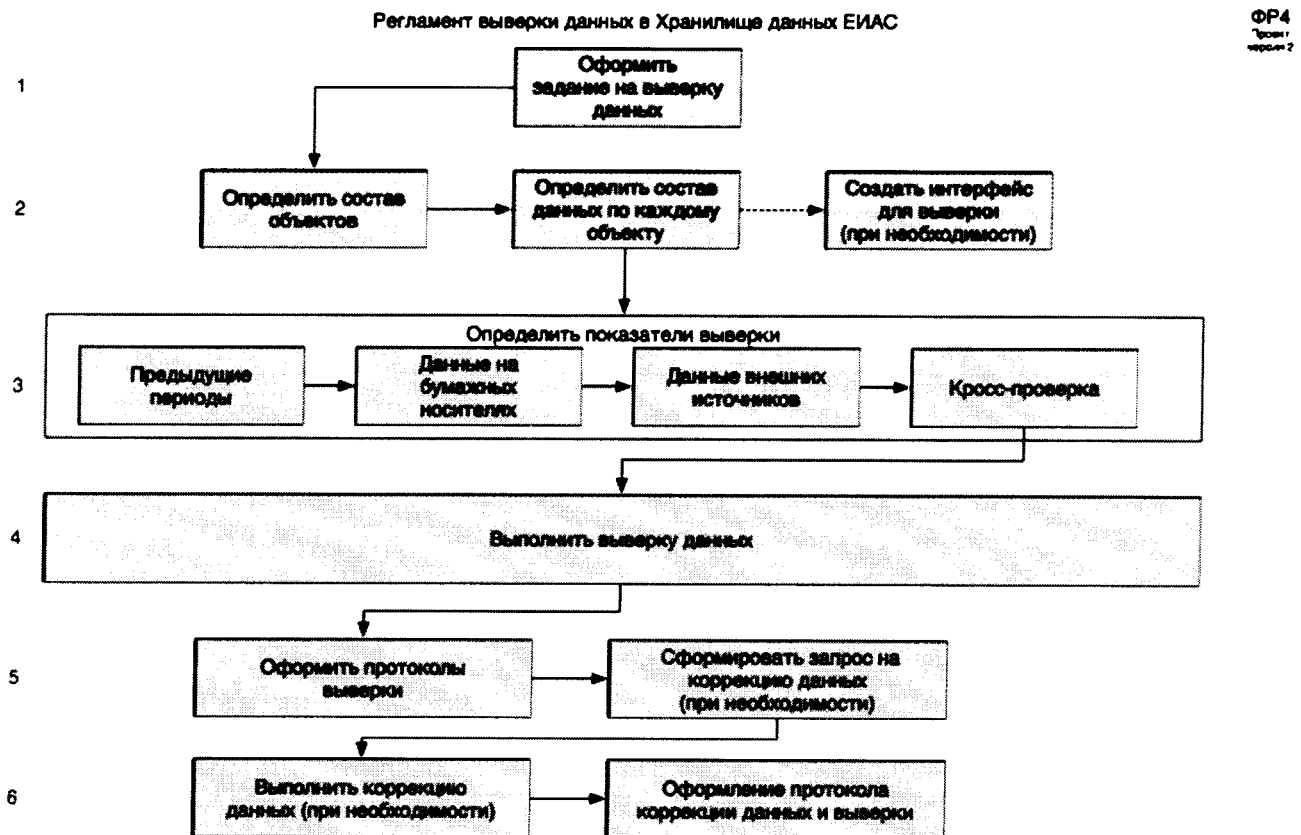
Регламент выверки данных в Хранилище данных ЕИАС

ФР4
Проект
версия 2

1

Оформить задание на выверку данных

2

Определить состав объектов

Определить состав данных по каждому объекту

Создать интерфейс для выверки (при необходимости)

3

Определить показатели выверки

Предыдущие периоды

Данные на бумажных носителях

Данные внешних источников

Кросс-проверка

4

Выполнить выверку данных

5

Оформить протоколы выверки

Сформировать запрос на коррекцию данных (при необходимости)

6

Выполнить коррекцию данных (при необходимости)

Оформление протокола коррекции данных и выверки